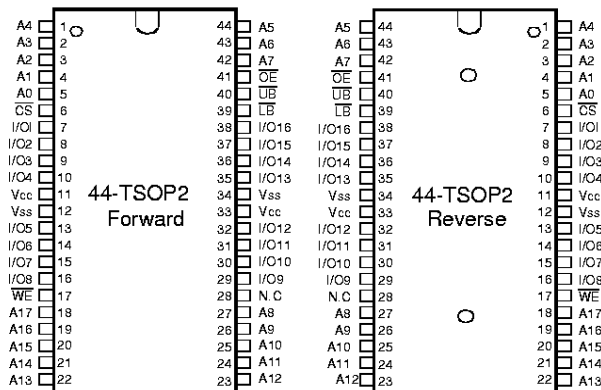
A4 1
A3 2
A2 3
A1 4
A0 5
$\overline{CS}$ 6
I/OI 7
I/O2 8
I/O3 9
I/O4 10
Vcc 11
Vss 12
I/O5 13
I/O6 14
I/O7 15
I/O8 16
$\overline{WE}$ 17
A17 18
A16 19
A15 20
A14 21
A13 22

44 A5
43 A6
42 A7
41 $\overline{OE}$
40 $\overline{UB}$
39 $\overline{LB}$
38 I/O16
37 I/O15
36 I/O14
35 I/O13
34 Vss
33 Vcc
32 I/O12
31 I/O11
30 I/O10
29 I/O9
28 N.C
27 A8
26 A9
25 A10
24 A11
23 A12

44-TSOP2
Forward

A5 44
A6 43
A7 42
$\overline{OE}$ 41
$\overline{UB}$ 40
$\overline{LB}$ 39
I/O16 38
I/O15 37
I/O14 36
I/O13 35
Vss 34
Vcc 33
I/O12 32
I/O11 31
I/O10 30
I/O9 29
N.C 28
A8 27
A9 26
A10 25
A11 24
A12 23

44-TSOP2
Reverse

1 A4
2 A3
3 A2
4 A1
5 A0
6 $\overline{CS}$
7 I/OI
8 I/O2
9 I/O3
10 I/O4
11 Vcc
12 Vss
13 I/O5
14 I/O6
15 I/O7
16 I/O8
17 $\overline{WE}$
18 A17
19 A16
20 A15
21 A14
22 A13